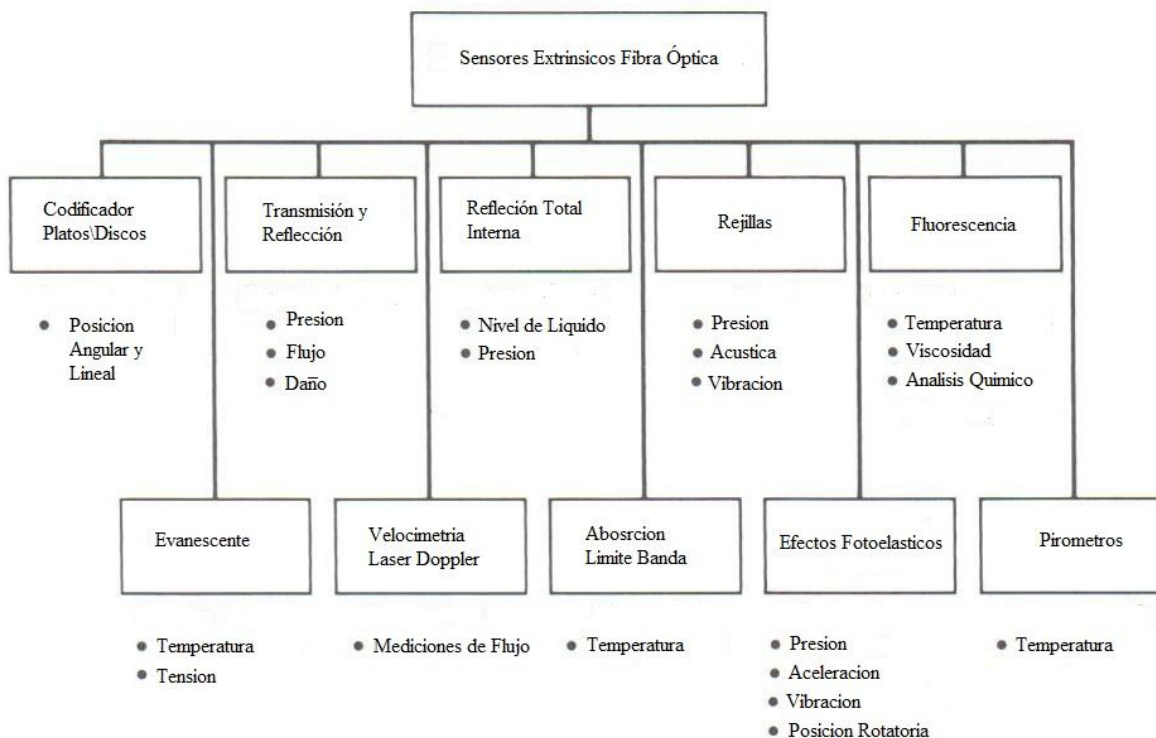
Sensores Extrinsicos Fibra Óptica

Codificador Platos\Discos

- Posicion Angular y Lineal

Transmisión y Reflección

- Presion
- Flujo
- Daño

Refleción Total Interna

- Nivel de Liquido
- Presion

Rejillas

- Presion
- Acustica
- Vibracion

Fluorescencia

- Temperatura
- Viscosidad
- Analisis Quimico

Evanescente

- Temperatura
- Tension

Velocimetria Laser Doppler

- Mediciones de Flujo

Abosrcion Limite Banda

- Temperatura

Efectos Fotoelasticos

- Presion
- Aceleracion
- Vibracion
- Posicion Rotatoria

Pirometros

- Temperatura